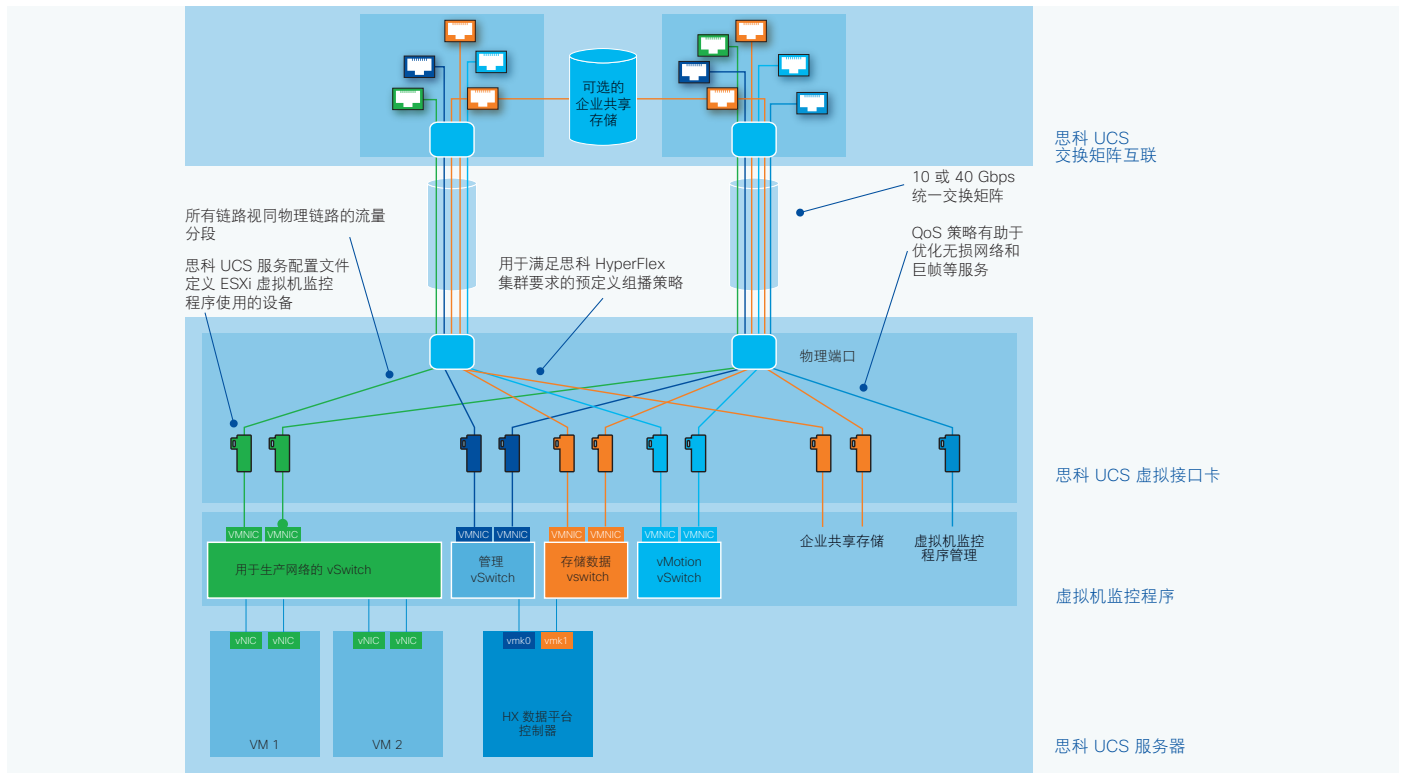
可选的
企业共享
存储

思科 UCS
交换矩阵互联

10 或 40 Gbps
统一交换矩阵

所有链路视同物理链路的流量分段

思科 UCS 服务配置文件定义 ESXi 虚拟机监控程序使用的设备

用于满足思科 HyperFlex 集群要求的预定义组播策略

QoS 策略有助于优化无损网络和巨帧等服务

物理端口

思科 UCS 虚拟接口卡

VMNIC
VMNIC
VMNIC
VMNIC
VMNIC
VMNIC
VMNIC
VMNIC

用于生产网络的 vSwitch

管理
vSwitch

存储数据
vswitch

vMotion
vSwitch

企业共享存储

虚拟机监控
程序管理

虚拟机监控程序

vNIC
vNIC
vNIC
vNIC

vmk0
vmk1

VM 1

VM 2

HX 数据平台
控制器

思科 UCS 服务器